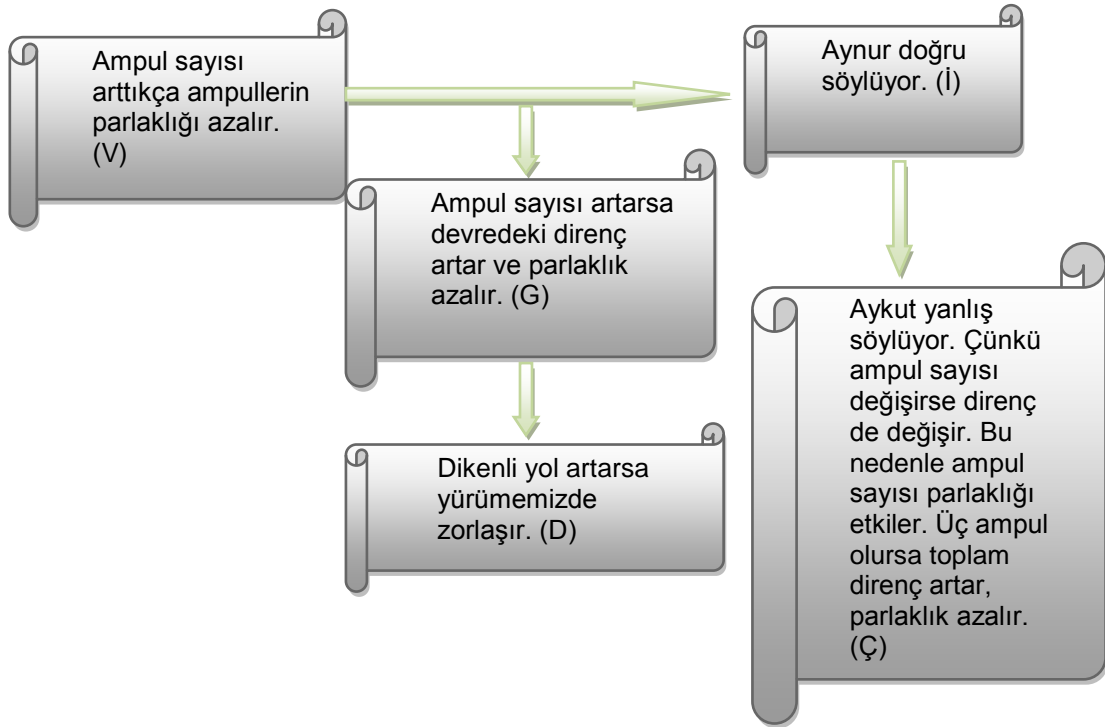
Ampul sayısı arttıkça ampullerin parlaklığı azalır. (V)

Aynur doğru söylüyor. (İ)

Ampul sayısı artarsa devredeki direnç artar ve parlaklık azalır. (G)

Aykut yanlış söylüyor. Çünkü ampul sayısı değişirse direnç de değişir. Bu nedenle ampul sayısı parlaklığı etkiler. Üç ampul olursa toplam direnç artar, parlaklık azalır. (Ç)

Dikenli yol artarsa yürümemizde zorlaşır. (D)